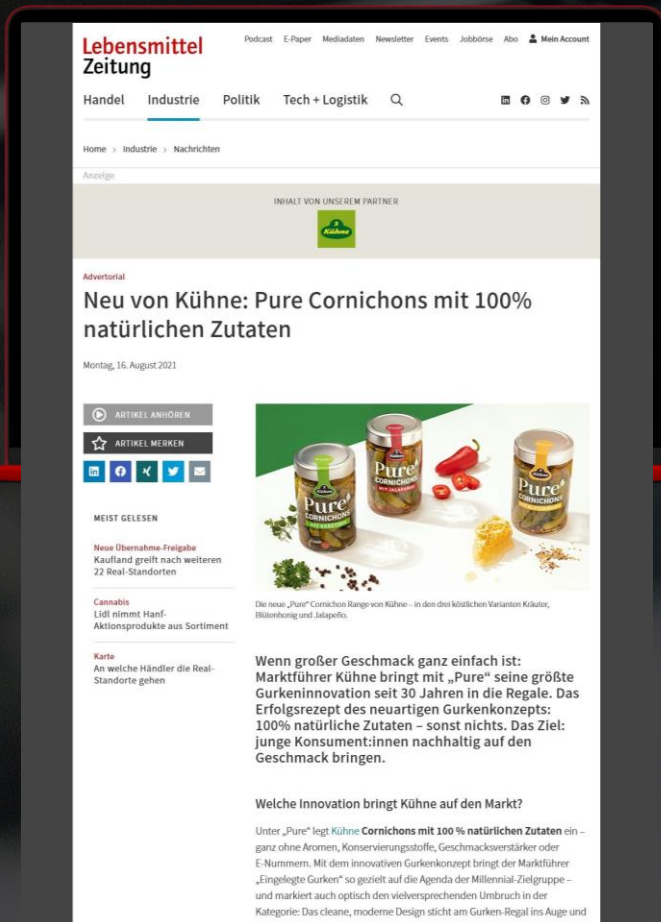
Lebensmittel Zeitung

Podcast E-Paper Mediadaten Newsletter Events Jobbörse Abo Mein Account

Handel Industrie Politik Tech + Logistik

Home > Industrie > Nachrichten

Anzeige

INHALT VON UNSEREM PARTNER

Kühne

Advertorial

Neu von Kühne: Pure Cornichons mit 100% natürlichen Zutaten

Montag, 16. August 2021

ARTIKEL ANHÖREN

ARTIKEL MERKEN

MEIST GELESEN

Neue Übernahme-Freigabe
Kaufland greift nach weiteren 22 Real-Standorten

Cannabis
Lidl nimmt Hanf-Aktionsprodukte aus Sortiment

Karte
An welche Händler die Real-Standorte gehen

Pure CORNICHONS

Die neue „Pure" Cornichon Range von Kühne – in den drei köstlichen Varianten Kräuter, Blütenhonig und Jalapeño.

Wenn großer Geschmack ganz einfach ist: Marktführer Kühne bringt mit „Pure" seine größte Gurkeninnovation seit 30 Jahren in die Regale. Das Erfolgsrezept des neuartigen Gurkenkonzepts: 100% natürliche Zutaten – sonst nichts. Das Ziel: junge Konsument:innen nachhaltig auf den Geschmack bringen.

Welche Innovation bringt Kühne auf den Markt?

Unter „Pure" legt Kühne Cornichons mit 100 % natürlichen Zutaten ein – ganz ohne Aromen, Konservierungsstoffe, Geschmacksverstärker oder E-Nummern. Mit dem innovativen Gurkenkonzept bringt der Marktführer „Eingelegte Gurken" so gezielt auf die Agenda der Millennial-Zielgruppe – und markiert auch optisch den vielversprechenden Umbruch in der Kategorie: Das cleane, moderne Design sticht am Gurken-Regal ins Auge und